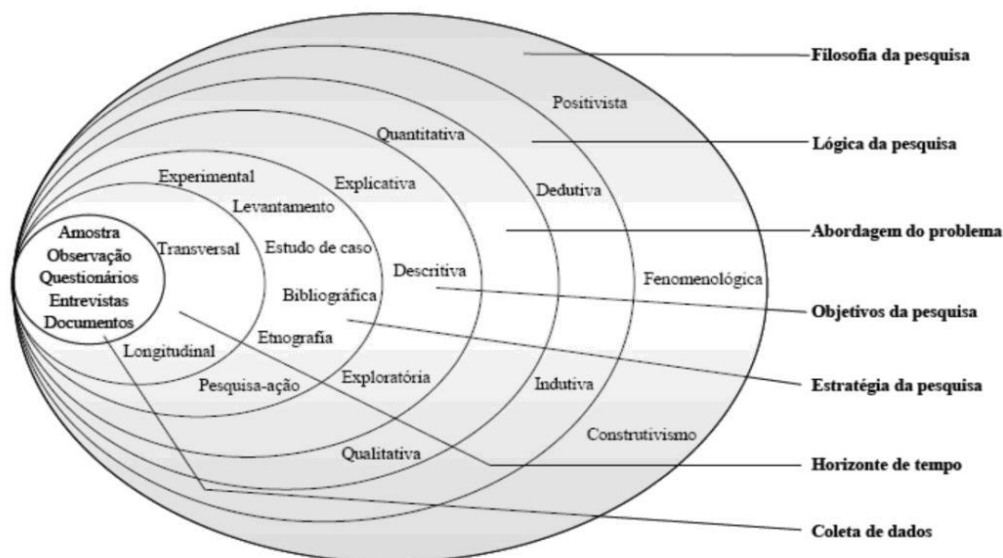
Amostra
Observação
Questionários
Entrevistas
Documentos

Transversal
Longitudinal

Experimental
Levantamento
Estudo de caso
Bibliográfica
Etnografia
Pesquisa-ação

Explicativa
Descritiva
Exploratória

Quantitativa
Qualitativa

Dedutiva
Indutiva

Positivista
Fenomenológica
Construtivismo

Filosofia da pesquisa
Lógica da pesquisa
Abordagem do problema
Objetivos da pesquisa
Estratégia da pesquisa
Horizonte de tempo
Coleta de dados